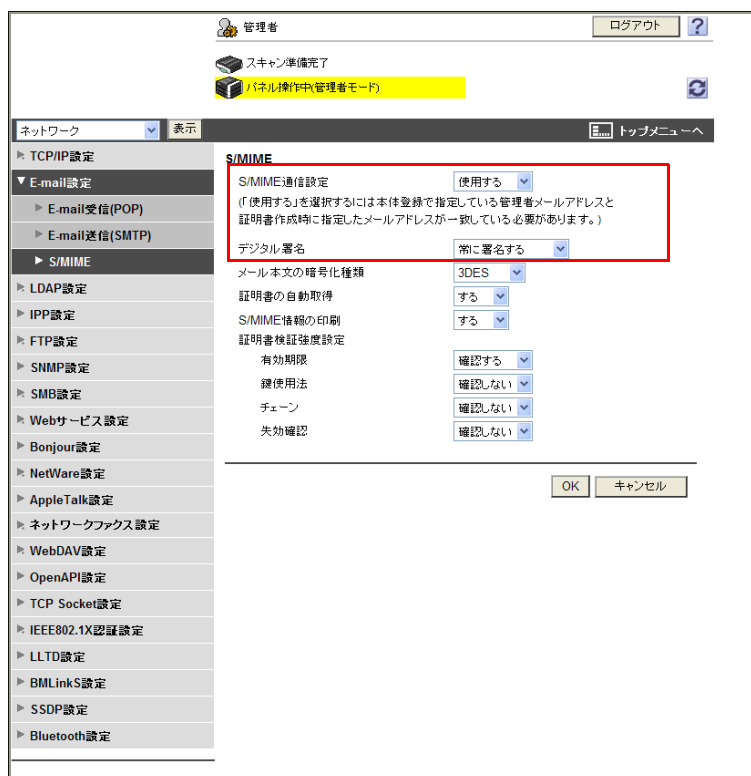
管理者

ログアウト ?

スキャン準備完了

パネル操作中(管理者モード)

ネットワーク 表示

トップメニューへ

TCP/IP設定
E-mail設定
E-mail受信(POP)
E-mail送信(SMTP)
S/MIME
LDAP設定
IPP設定
FTP設定
SNMP設定
SMB設定
Webサービス設定
Bonjour設定
NetWare設定
AppleTalk設定
ネットワークファクス設定
WebDAV設定
OpenAPI設定
TCP Socket設定
IEEE802.1X認証設定
LLTD設定
BMLinkS設定
SSDP設定
Bluetooth設定

S/MIME

S/MIME通信設定 使用する

(「使用する」を選択するには本体登録で指定している管理者メールアドレスと証明書作成時に指定したメールアドレスが一致している必要があります。)

デジタル署名 常に署名する

メール本文の暗号化種類 3DES

証明書の自動取得 する

S/MIME情報の印刷 する

証明書検証強度設定

有効期限 確認する

鍵使用法 確認しない

チェーン 確認しない

失効確認 確認しない

OK キャンセル